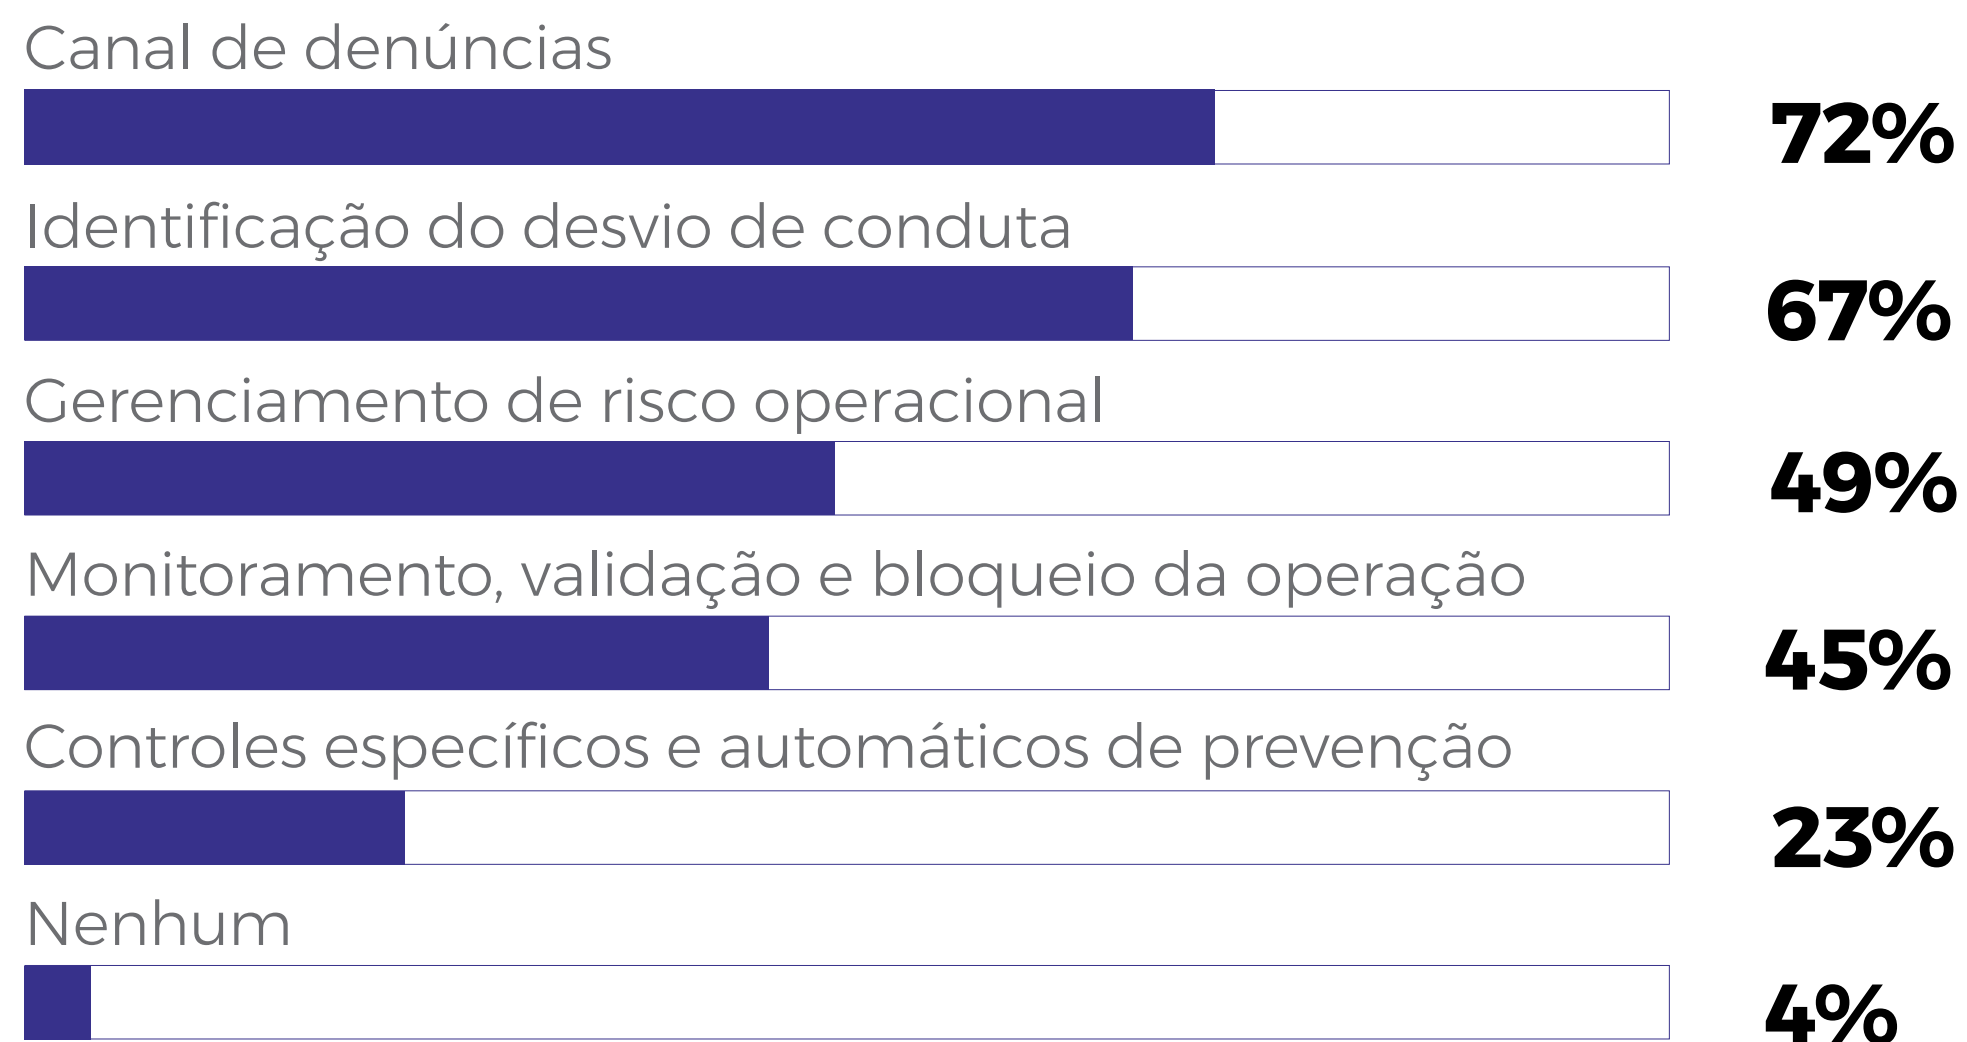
Canal de denúncias

72%

Identificação do desvio de conduta

67%

Gerenciamento de risco operacional

49%

Monitoramento, validação e bloqueio da operação

45%

Controles específicos e automáticos de prevenção

23%

Nenhum

4%